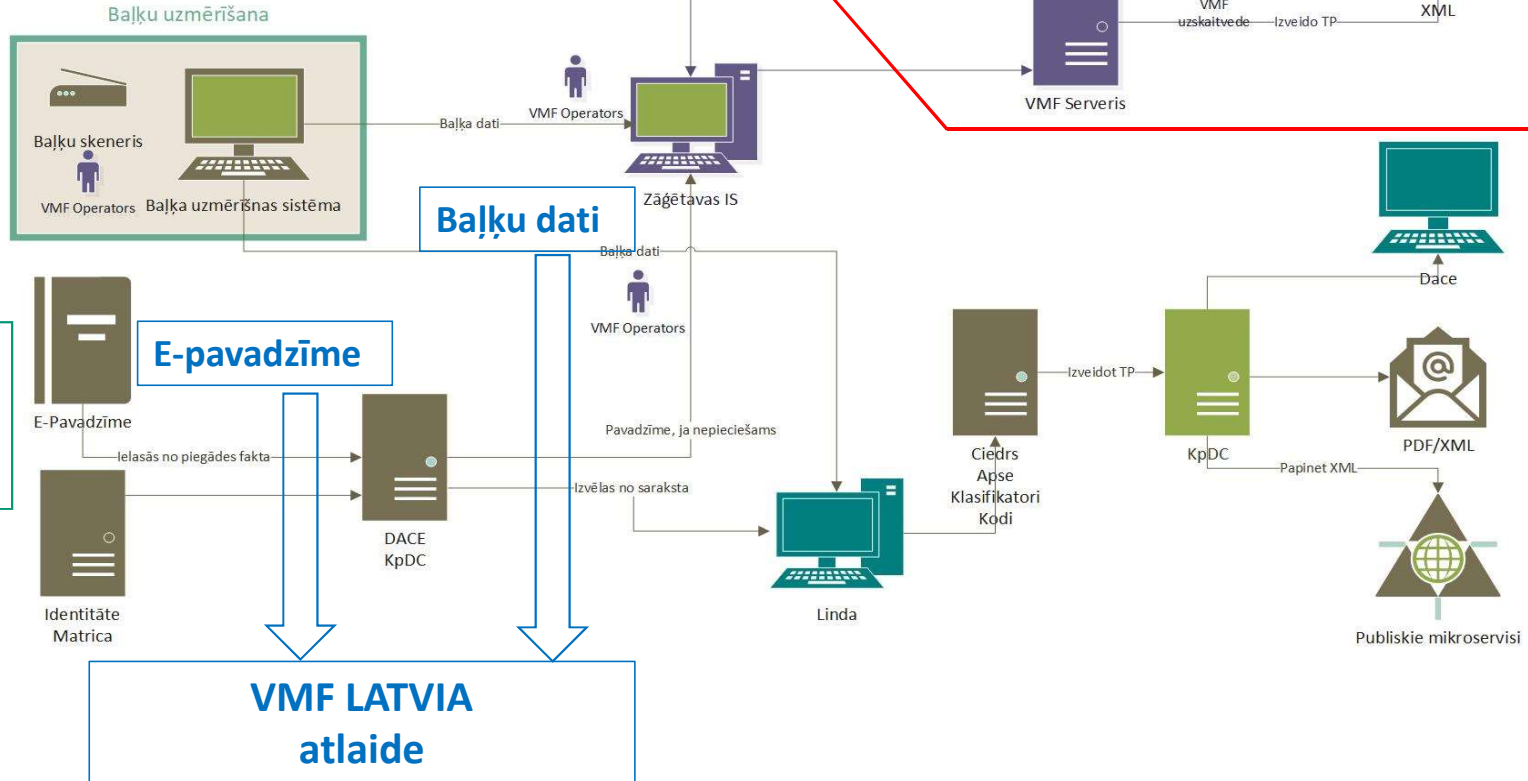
Baļķu uzmērīšana

Baļķu skeneris

VMF Operators

Baļķa uzmērīšnas sistēma

Baļķa dati

VMF Operators

Zāģētavas IS

VMF uzskaitvede

Izveido TP

XML

VMF Serveris

Baļķu dati

Baļķa dati

VMF Operators

Dace

E-pavadzīme

E-Pavadzīme

Ielasās no piegādes fakta

Pavadzīme, ja nepieciešams

Izvēlas no saraksta

DACE KpDC

Identitāte Matrica

Linda

Ciedrs Apse Klasifikatori Kodi

Izveidot TP

KpDC

PDF/XML

Papinet XML

Publiskie mikroservisi

VMF LATVIA atlaide